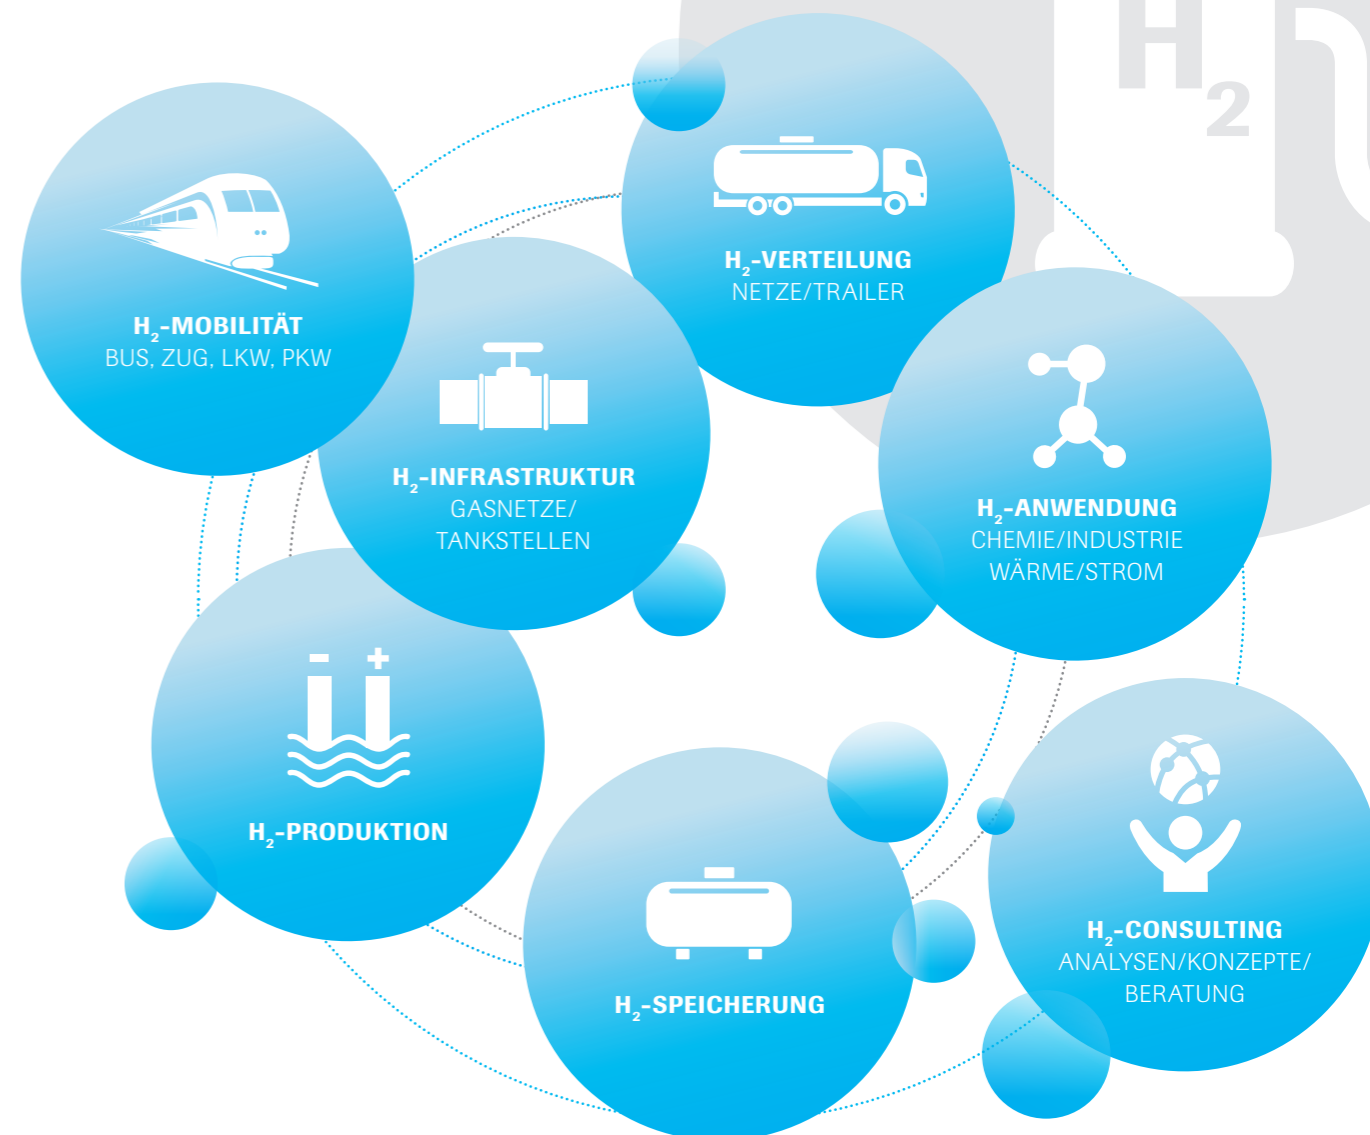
$H_2$

$H_2$-MOBILITÄT
BUS, ZUG, LKW, PKW

$H_2$-VERTEILUNG
NETZE/TRAILER

$H_2$-INFRASTRUKTUR
GASNETZE/
TANKSTELLEN

$H_2$-ANWENDUNG
CHEMIE/INDUSTRIE
WÄRME/STROM

$H_2$-PRODUKTION

$H_2$-SPEICHERUNG

$H_2$-CONSULTING
ANALYSEN/KONZEPTE/
BERATUNG